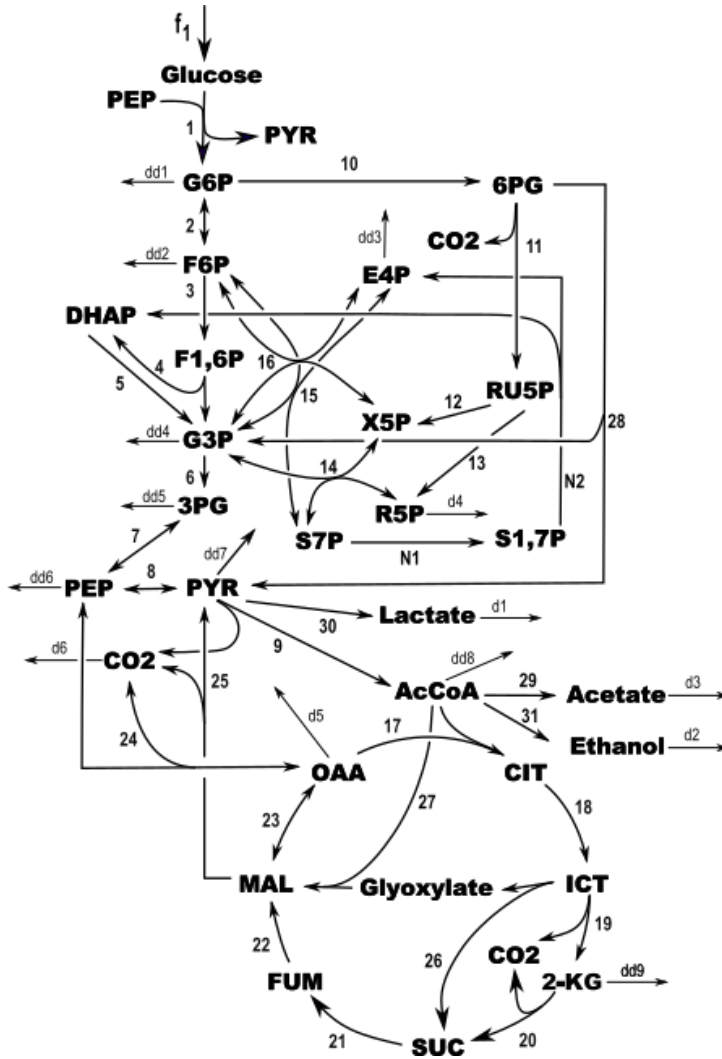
$f_1$
Glucose
PEP
1
PYR
dd1
G6P
10
6PG
2
dd3
CO2
11
dd2
F6P
E4P
3
DHAP
4
F1,6P
16
5
15
RU5P
12
28
dd4
G3P
X5P
6
13
N2
14
dd5
3PG
R5P
d4
7
dd7
S7P
N1
S1,7P
dd6
PEP
8
PYR
30
Lactate
d1
9
d6
CO2
25
dd8
AcCoA
29
Acetate
d3
24
d5
17
31
Ethanol
d2
OAA
CIT
27
23
18
MAL
Glyoxylate
ICT
19
22
26
CO2
FUM
2-KG
dd9
21
20
SUC